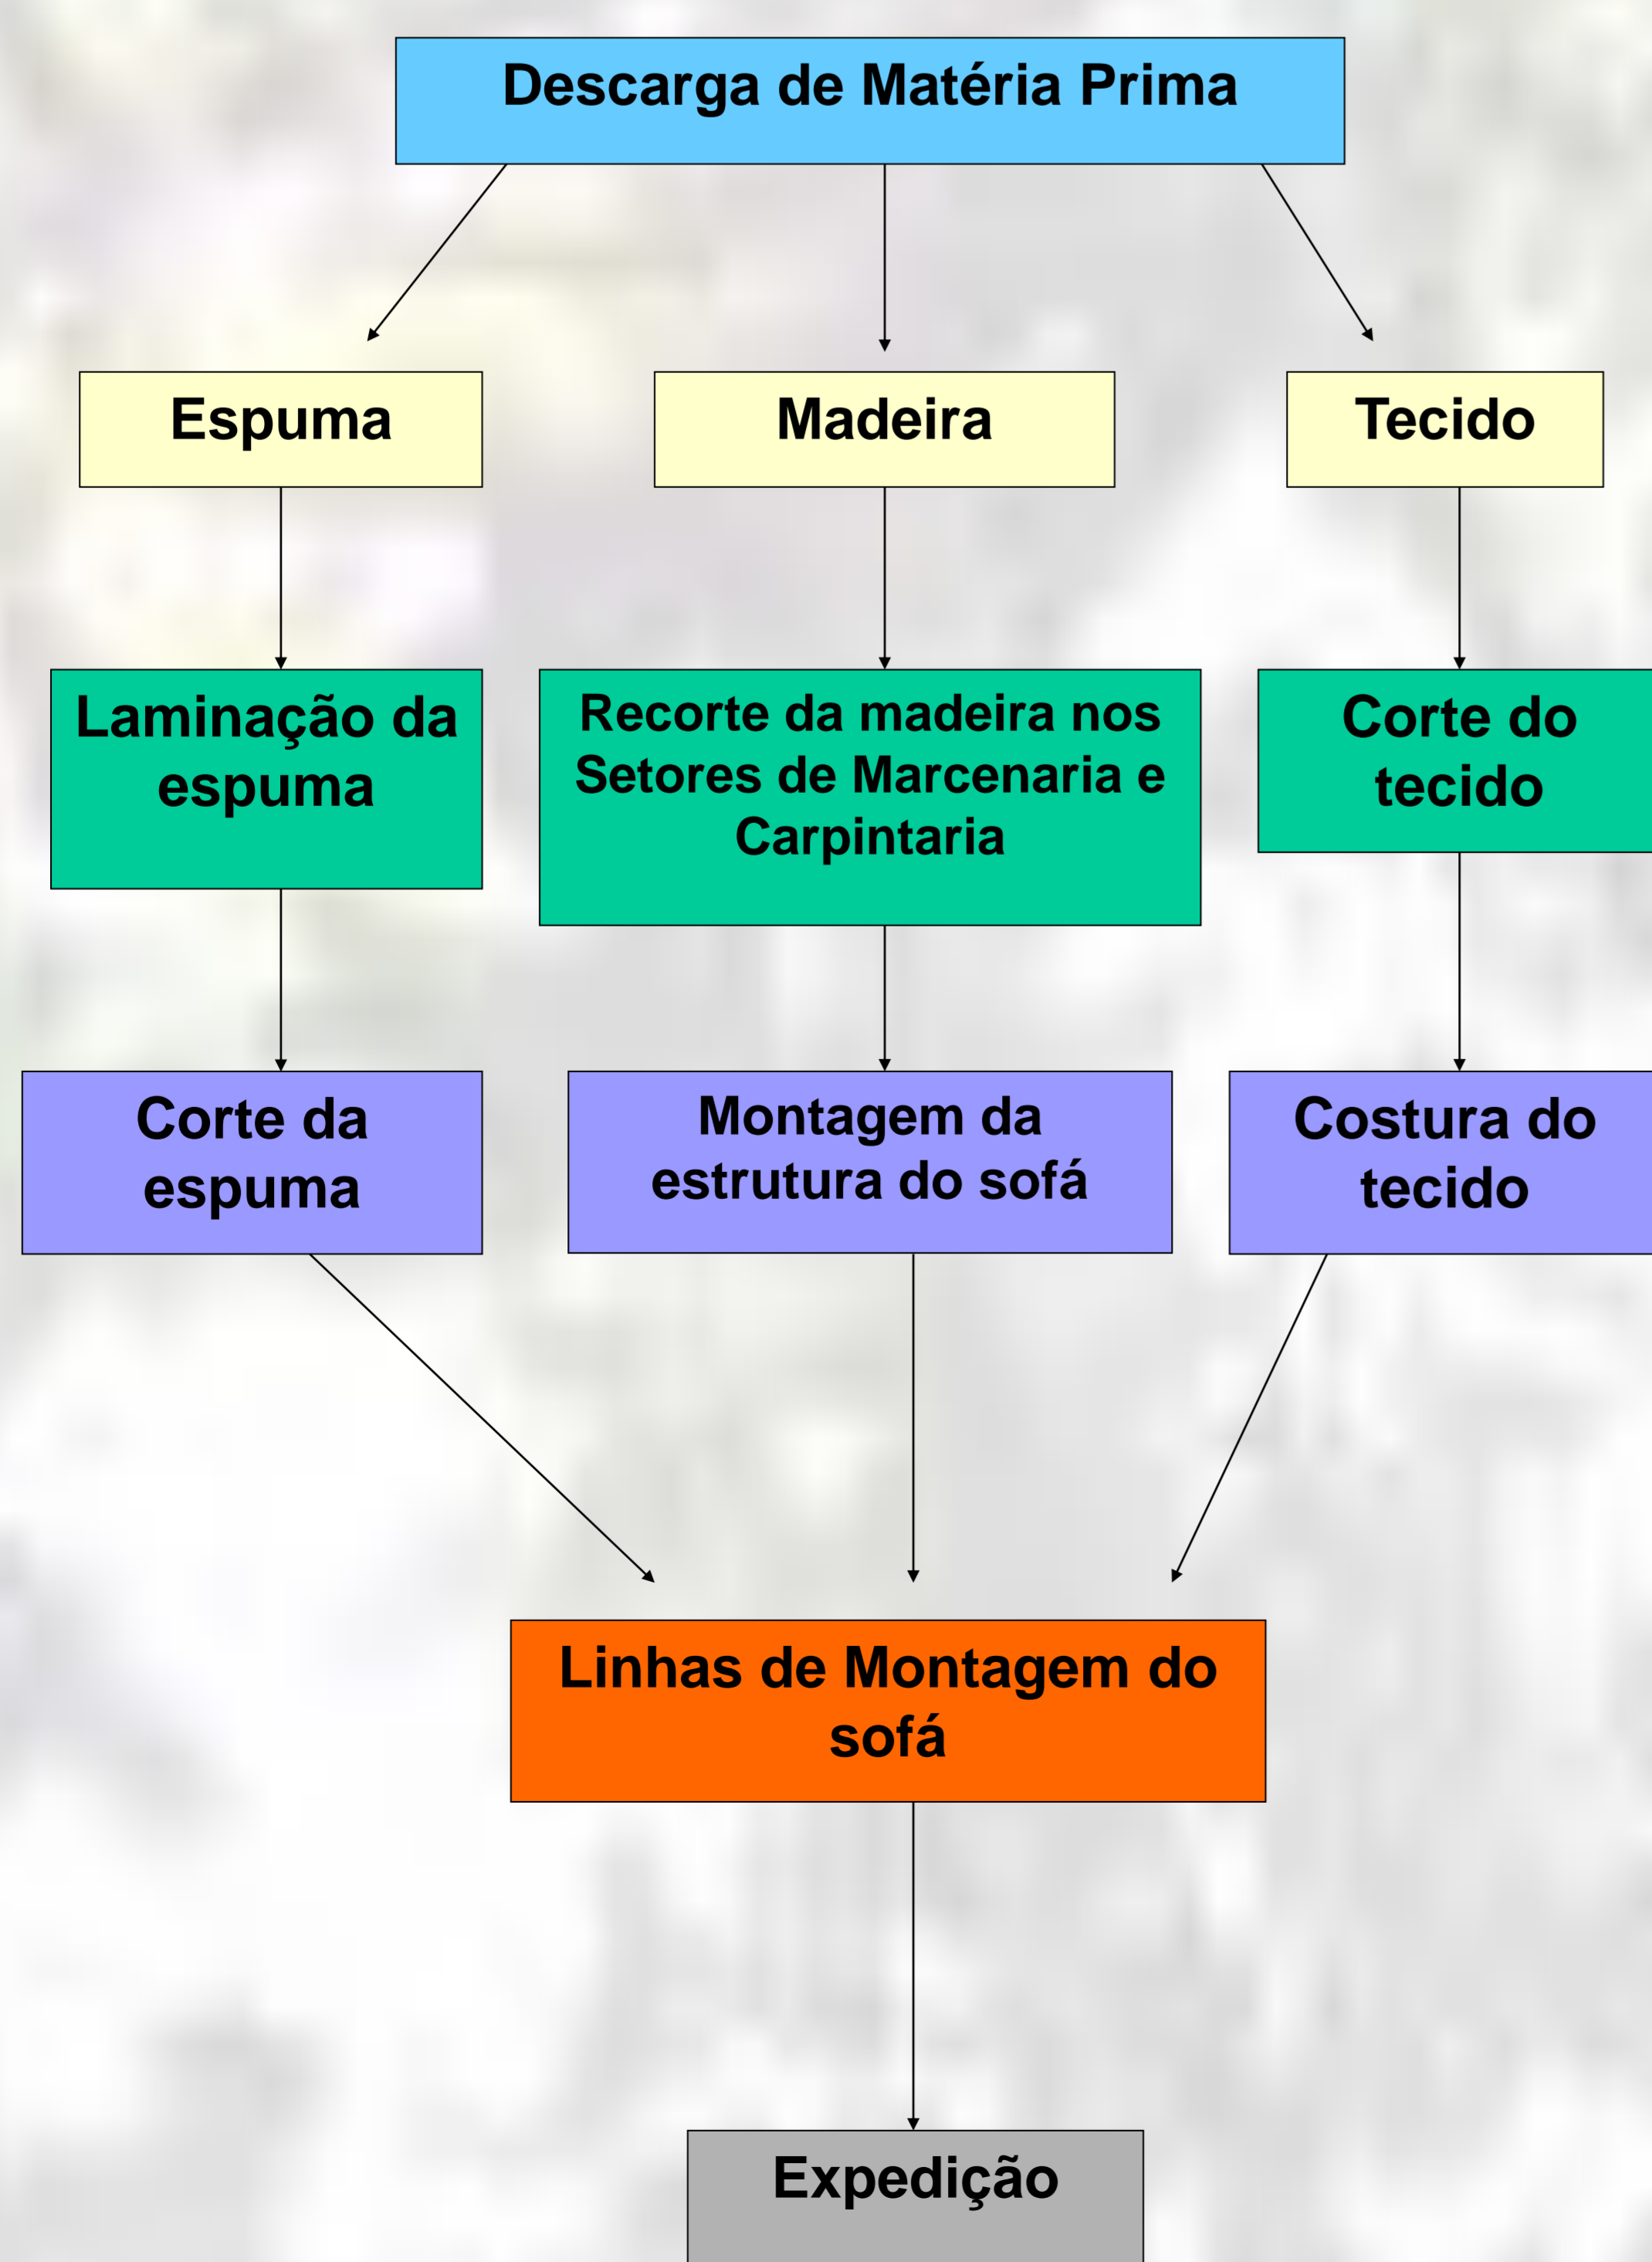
Descarga de Matéria Prima

Espuma

Madeira

Tecido

Laminação da espuma

Recorte da madeira nos Setores de Marcenaria e Carpintaria

Corte do tecido

Corte da espuma

Montagem da estrutura do sofá

Costura do tecido

Linhas de Montagem do sofá

Expedição